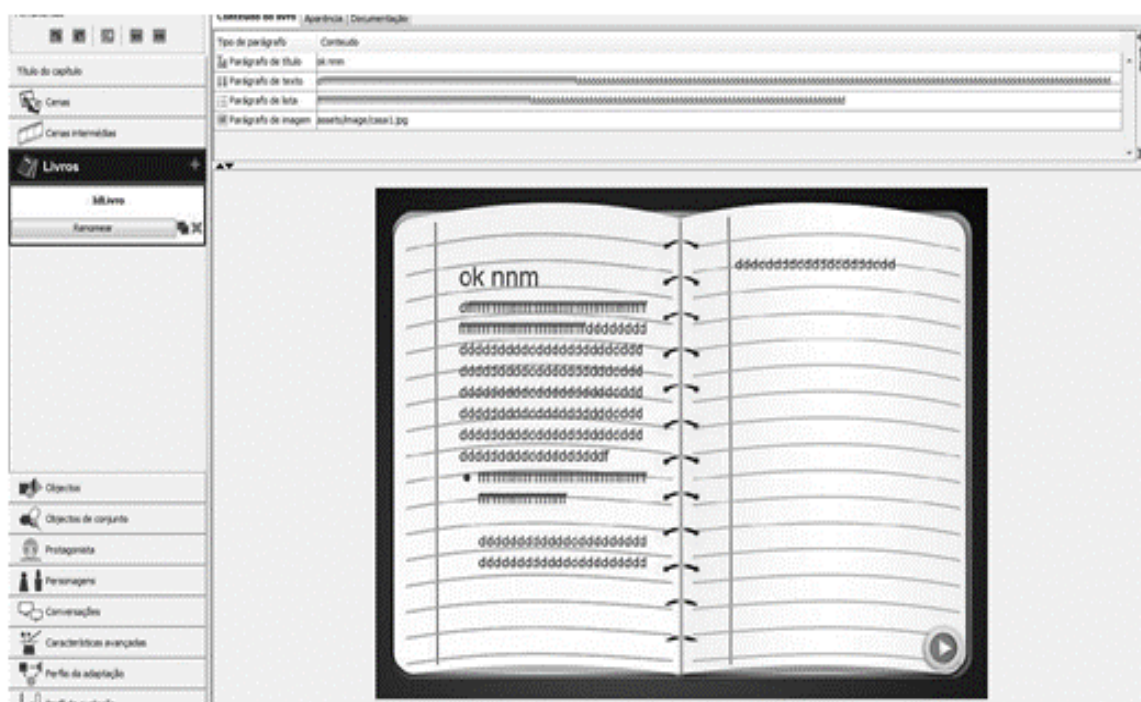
Conteúdo do livro | Aparência | Documentação

| Tipo de parágrafo | Conteúdo |
|---|---|
| Parágrafo de título | ok nnm |
| Parágrafo de texto | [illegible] |
| Parágrafo de lista | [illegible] |
| Parágrafo de imagem | assets/image/casa1.jpg |

Título do capítulo
Cenas
Cenas intermédias
Livros
IdLivro
Renomear
Objectos
Objectos de conjunto
Protagonista
Personagens
Conversações
Características avançadas
Perfis da adaptação

ok nnm
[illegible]
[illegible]ddddddd
dddddddddddddddddddddd
dddddddddddddddddddddd
dddddddddddddddddddddd
dddddddddddddddddddddd
dddddddddddddddddddddd
ddddddddddddddddddf
• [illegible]
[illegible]
dddddddddddddddddddddd
dddddddddddddddddddddd

dddcdddddddddddddcdd